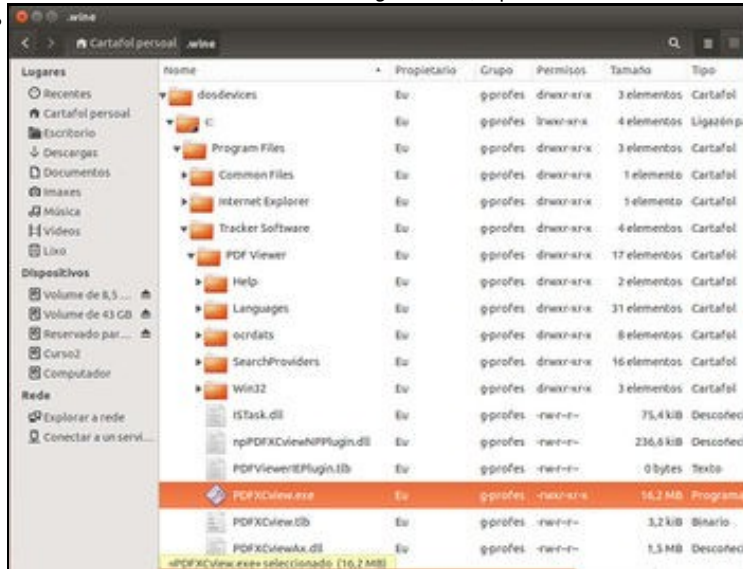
.wine

Cartafol persoal .wine

Lugares
Recentes
Cartafol persoal
Escritorio
Descargas
Documentos
Imaxes
Música
Vídeos
Lixo
Dispositivos
Volume de 8,5 ...
Volume de 43 GB
Reservado par...
Curso2
Computador
Rede
Explorar a rede
Conectar a un servi...

| Nome | Propietario | Grupo | Permisos | Tamaño | Tipo |
|---|---|---|---|---|---|
| dosdevices | Eu | g-profes | drwxr-xr-x | 3 elementos | Cartafol |
| c: | Eu | g-profes | lrwxr-xr-x | 4 elementos | Ligazón p |
| Program Files | Eu | g-profes | drwxr-xr-x | 3 elementos | Cartafol |
| Common Files | Eu | g-profes | drwxr-xr-x | 1 elemento | Cartafol |
| Internet Explorer | Eu | g-profes | drwxr-xr-x | 1 elemento | Cartafol |
| Tracker Software | Eu | g-profes | drwxr-xr-x | 4 elementos | Cartafol |
| PDF Viewer | Eu | g-profes | drwxr-xr-x | 17 elementos | Cartafol |
| Help | Eu | g-profes | drwxr-xr-x | 2 elementos | Cartafol |
| Languages | Eu | g-profes | drwxr-xr-x | 31 elementos | Cartafol |
| ocrdats | Eu | g-profes | drwxr-xr-x | 8 elementos | Cartafol |
| SearchProviders | Eu | g-profes | drwxr-xr-x | 16 elementos | Cartafol |
| Win32 | Eu | g-profes | drwxr-xr-x | 3 elementos | Cartafol |
| ISTask.dll | Eu | g-profes | -rw-r--r-- | 75,4 kB | Descoñec |
| npPDFXCviewNPPlugin.dll | Eu | g-profes | -rw-r--r-- | 236,6 kB | Descoñec |
| PDFViewerIEPlugin.tlb | Eu | g-profes | -rw-r--r-- | 0 bytes | Texto |
| PDFXCview.exe | Eu | g-profes | -rwxr-xr-x | 16,2 MB | Programa |
| PDFXCview.tlb | Eu | g-profes | -rw-r--r-- | 3,2 kB | Binario |
| PDFXCviewAx.dll | Eu | g-profes | -rw-r--r-- | 1,5 MB | Descoñec |

«PDFXCview.exe» seleccionado (16,2 MB)